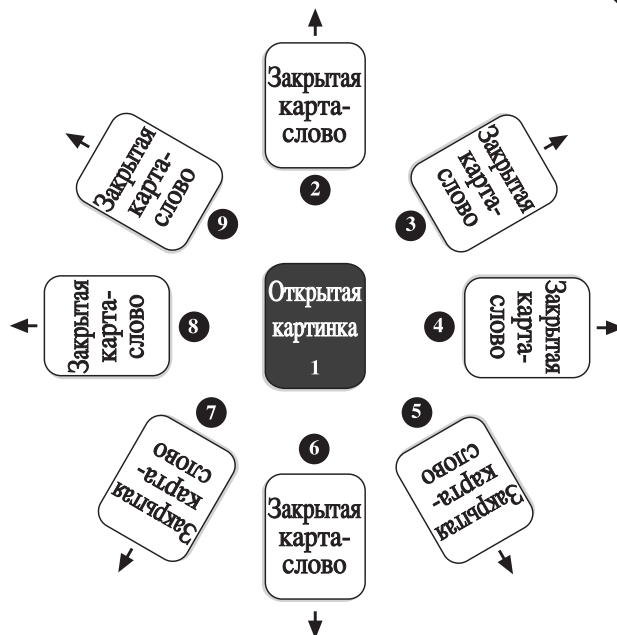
Закрытая карта-слово

2

Закрытая карта-слово

9

Закрытая карта-слово

3

Закрытая карта-слово

8

Открытая картинка

1

4

Закрытая карта-слово

7

5

6

Закрытая карта-слово

Закрытая карта-слово

Закрытая карта-слово